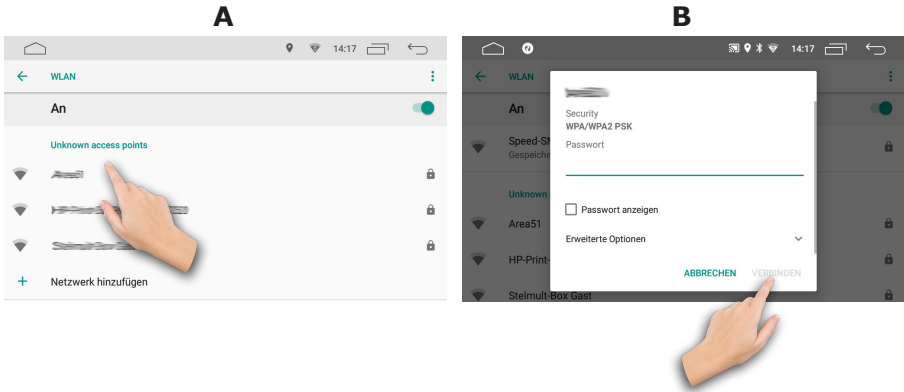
A

14:17

WLAN

An

Unknown access points

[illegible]

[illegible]

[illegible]

Netzwerk hinzufügen

B

14:17

WLAN

An

Speed-S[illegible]

Gespeiche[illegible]

Unknown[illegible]

Area51

HP-Print-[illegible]

Stelmult-Box Gast

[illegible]

Security

WPA/WPA2 PSK

Passwort

Passwort anzeigen

Erweiterte Optionen

ABBRECHEN

VERBINDEN